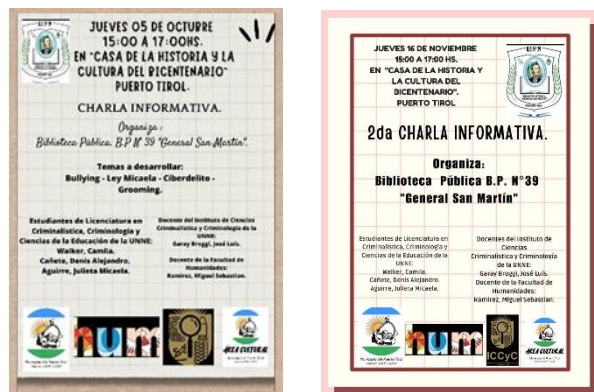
JUEVES 05 DE OCTUBRE
15:00 A 17:00HS.
EN "CASA DE LA HISTORIA Y LA CULTURA DEL BICENTENARIO"
PUERTO TIROL.

CHARLA INFORMATIVA.

Organiza:
Biblioteca Pública. B.P. N° 39 "General San Martín".

Temas a desarrollar:
Bullying - Ley Micaela - Ciberdelito - Grooming.

Estudiantes de Licenciatura en Criminalística, Criminología y Ciencias de la Educación de la UNNE: Walker, Camila. Cañete, Denis Alejandro. Aguirre, Julieta Micaela.

Docente del Instituto de Ciencias Criminalística y Criminología de la UNNE: Garay Broggi, José Luis.

Docente de la Facultad de Humanidades: Ramírez, Miguel Sebastián.

hum

ÁREA CULTURAL

JUEVES 16 DE NOVIEMBRE
15:00 A 17:00 HS.
EN "CASA DE LA HISTORIA Y LA CULTURA DEL BICENTENARIO".
PUERTO TIROL

2da CHARLA INFORMATIVA.

Organiza:
Biblioteca Pública B.P. N°39 "General San Martín"

Estudiantes de Licenciatura en Criminalística, Criminología y Ciencias de la Educación de la UNNE: Walker, Camila. Cañete, Denis Alejandro. Aguirre, Julieta Micaela.

Docentes del Instituto de Ciencias Criminalística y Criminología de la UNNE: Garay Broggi, José Luis. Docente de la Facultad de Humanidades: Ramírez, Miguel Sebastian.

hum

ICCyC

ÁREA CULTURAL